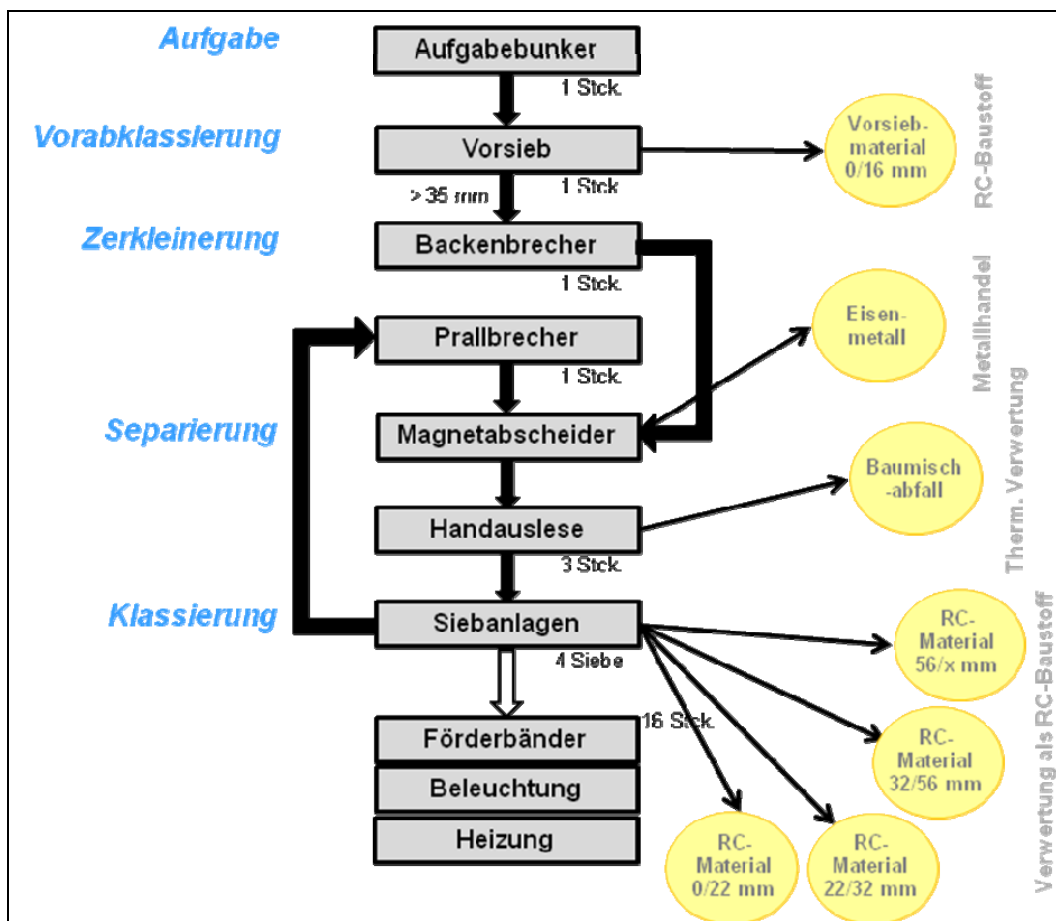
Aufgabe

Aufgabebunker

1 Stck.

Vorabklassierung

Vorsieb

1 Stck.

> 35 mm

Vorsieb-material 0/16 mm

RC-Baustoff

Zerkleinerung

Backenbrecher

1 Stck.

Metallhandel

Eisen-metall

Prallbrecher

1 Stck.

Separierung

Magnetabscheider

Therm. Verwertung

Baumisch-abfall

Handauslese

3 Stck.

Klassierung

Siebanlagen

4 Siebe

Verwertung als RC-Baustoff

RC-Material 56/x mm

16 Stck.

Förderbänder

RC-Material 32/56 mm

Beleuchtung

Heizung

RC-Material 0/22 mm

RC-Material 22/32 mm